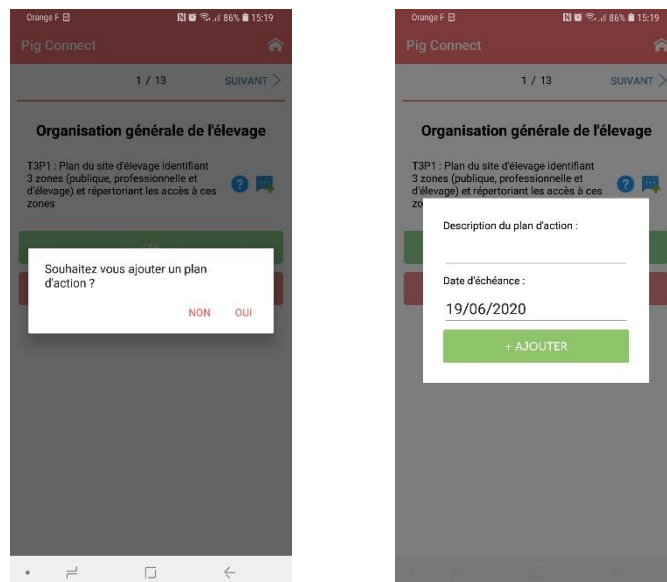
Orange F

86% 15:19

Pig Connect

1 / 13

SUIVANT >

Organisation générale de l'élevage

T3P1 : Plan du site d'élevage identifiant 3 zones (publique, professionnelle et d'élevage) et répertoriant les accès à ces zones

OUI

Souhaitez vous ajouter un plan d'action ?

NON OUI

Orange F

86% 15:19

Pig Connect

1 / 13

SUIVANT >

Organisation générale de l'élevage

T3P1 : Plan du site d'élevage identifiant 3 zones (publique, professionnelle et d'élevage) et répertoriant les accès à ces zo

Description du plan d'action :

Date d'échéance :

19/06/2020

+ AJOUTER